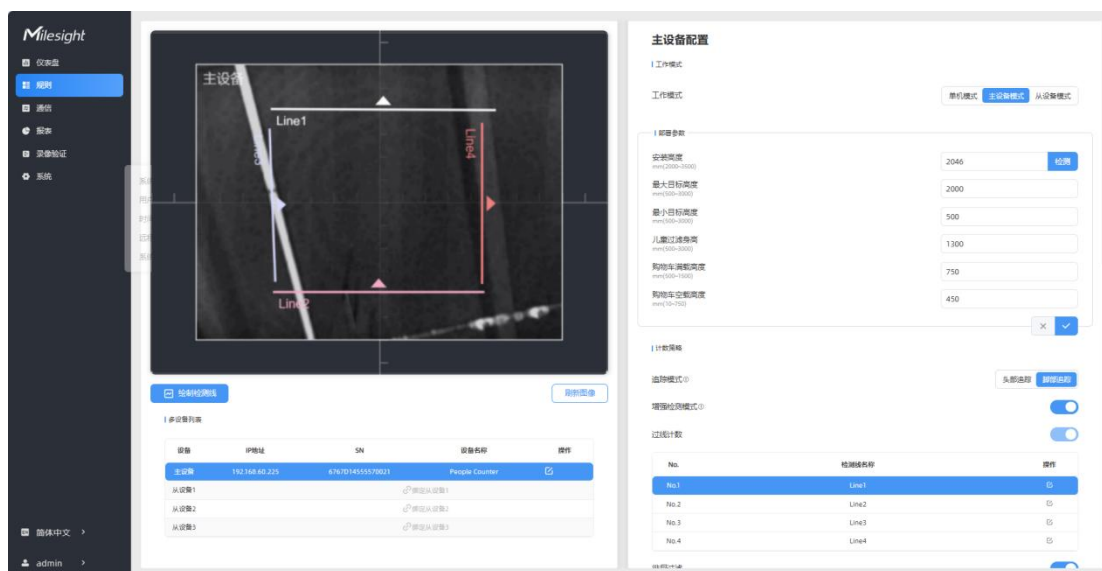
Milesight

仪表盘
规则
通信
报表
录像验证
系统

简体中文 >
admin >

主设备
Line1
Line3
Line4
Line2

绘制检测线
刷新图像

多设备列表

| 设备 | IP地址 | SN | 设备名称 | 操作 |
|---|---|---|---|---|
| 主设备 | 192.168.60.225 | 6767D14555570021 | People Counter |  |
| 从设备1 |  | 绑定从设备1 |  |  |
| 从设备2 |  | 绑定从设备2 |  |  |
| 从设备3 |  | 绑定从设备3 |  |  |

主设备配置

工作模式

工作模式 单机模式 主设备模式 从设备模式

部署参数

安装高度 mm(2000~3500) 2046 检测
最大目标高度 mm(500~3000) 2000
最小目标高度 mm(500~3000) 500
儿童过滤身高 mm(500~3000) 1300
购物车满载高度 mm(300~1500) 750
购物车空载高度 mm(10~750) 450

计数策略

追踪模式 头部追踪 脚部追踪
增强检测模式
过线计数

| No. | 检测线名称 | 操作 |
|---|---|---|
| No.1 | Line1 |  |
| No.2 | Line2 |  |
| No.3 | Line3 |  |
| No.4 | Line4 |  |

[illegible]